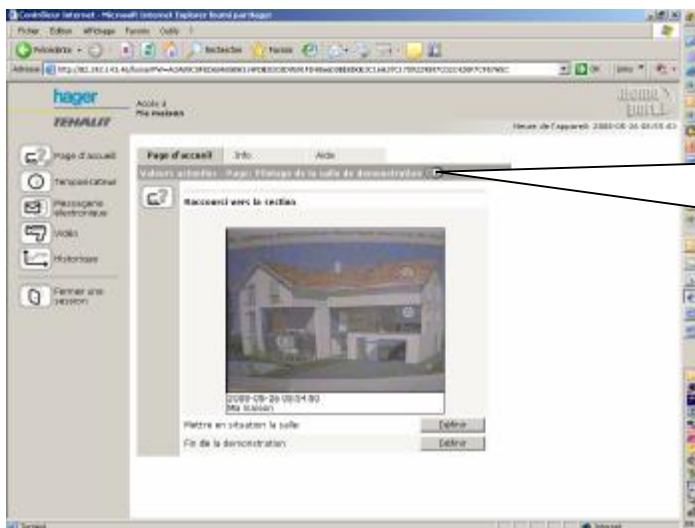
Contrôleur Internet - Microsoft Internet Explorer fourni par Hager
Fichier Edition Affichage Favoris Outils ?
Précédente Rechercher Favoris
Adresse http://82.192.143.46/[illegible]
OK Liens
hager
TEHALIT
Accès à Ma maison
home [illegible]
Heure de l'appareil: 2008-05-26 09:55:43
Page d'accueil
Temps calendrier
Messagerie électronique
Vidéo
Historique
Fermer une session
Page d'accueil
Info
Aide
Valeurs actuelles - Page: Pilotage de la salle de démonstration
Raccourci vers la section
2008-05-26 09:54:50
Ma Maison
Mettre en situation la salle
Définir
Fin de la démonstration
Définir
Terminé
Internet